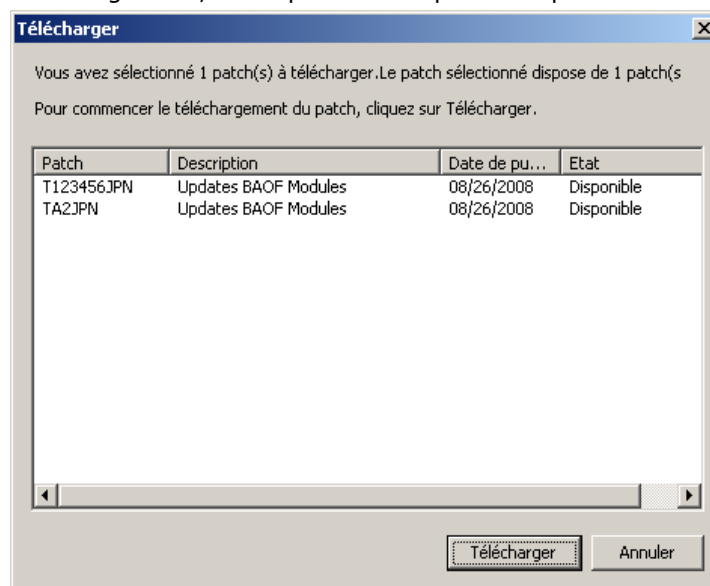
Télécharger

Vous avez sélectionné 1 patch(s) à télécharger.Le patch sélectionné dispose de 1 patch(s

Pour commencer le téléchargement du patch, cliquez sur Télécharger.

| Patch | Description | Date de pu... | Etat |
|---|---|---|---|
| T123456JPN | Updates BAOF Modules | 08/26/2008 | Disponible |
| TA2JPN | Updates BAOF Modules | 08/26/2008 | Disponible |

Télécharger
Annuler